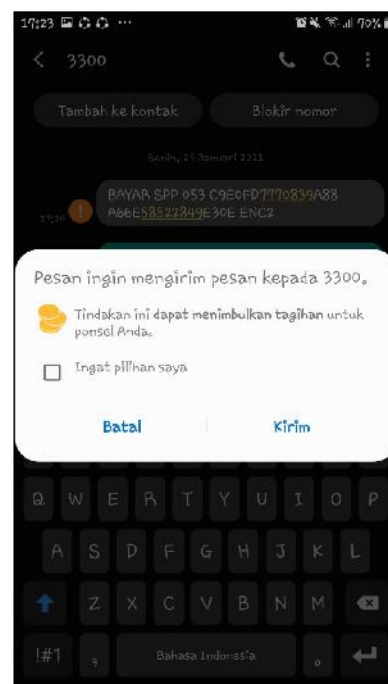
17:23 ··· 70%

3300

Tambah ke kontak

Blokir nomor

Senin, 25 Januari 2021

BAYAR SPP 053 C9E0FD7770839A88 A66E58522849E30E ENC2

17:20

Pesan ingin mengirim pesan kepada 3300.

Tindakan ini dapat menimbulkan tagihan untuk ponsel Anda.

Ingat pilihan saya

Batal

Kirim

Q W E R T Y U I O P

A S D F G H J K L

Z X C V B N M

!#1

,

Bahasa Indonesia

.